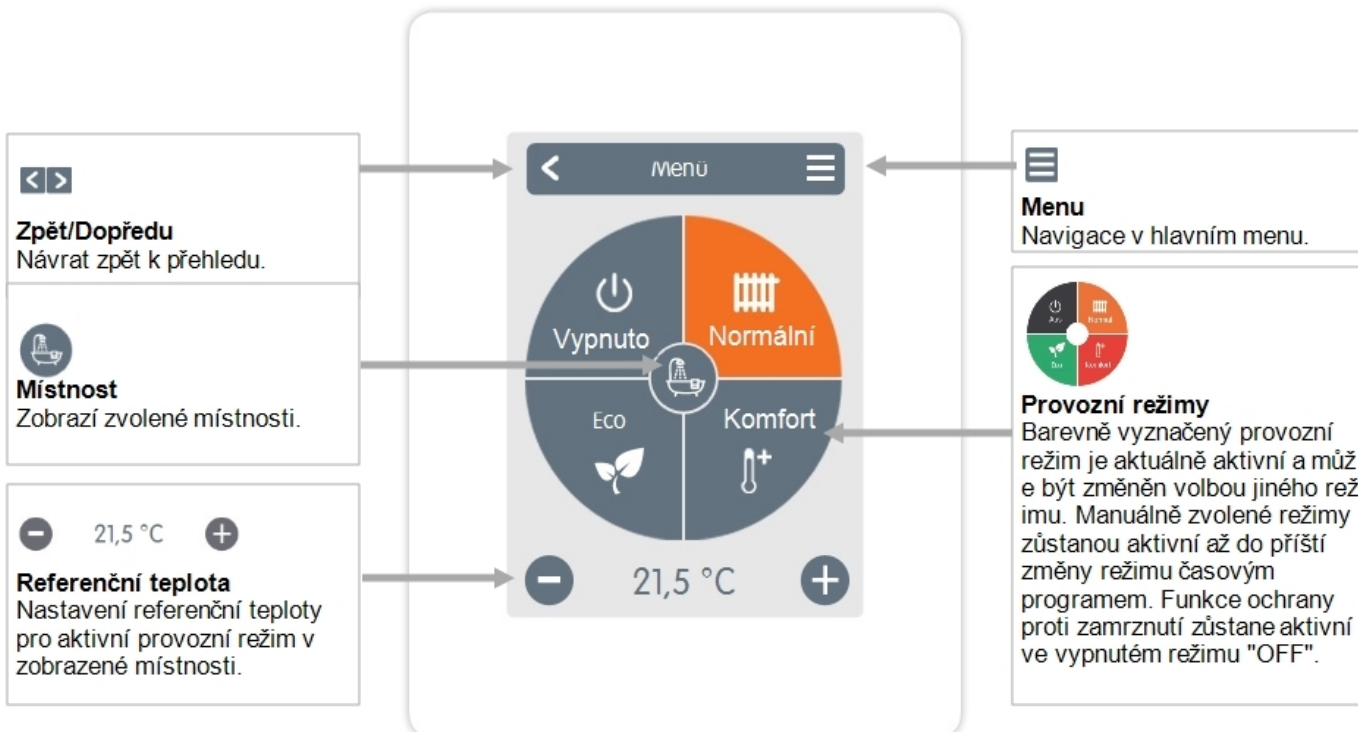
< >

**Zpět/Dopředu**
Návrat zpět k přehledu.

**Místnost**
Zobrazí zvolené místnosti.

− 21,5 °C +

**Referenční teplota**
Nastavení referenční teploty pro aktivní provozní režim v zobrazené místnosti.

Menü

Vypnuto

Normální

Eco

Komfort

21,5 °C

**Menu**
Navigace v hlavním menu.

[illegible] Normal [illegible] Komfort

**Provozní režimy**
Barevně vyznačený provozní režim je aktuálně aktivní a může být změněn volbou jiného režimu. Manuálně zvolené režimy zůstanou aktivní až do příští změny režimu časovým programem. Funkce ochrany proti zamrznutí zůstane aktivní ve vypnutém režimu "OFF".